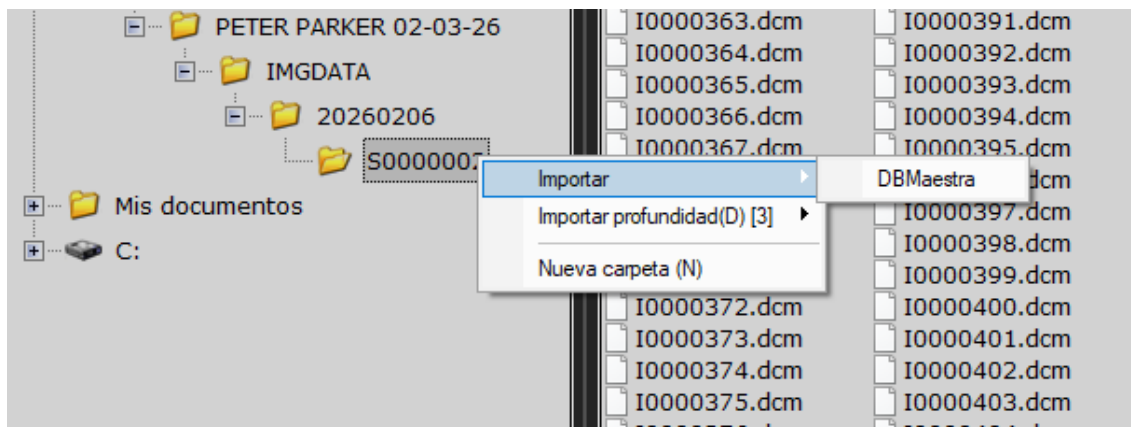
PETER PARKER 02-03-26
IMGDATA
20260206
S000000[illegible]
Mis documentos
C:

Importar
Importar profundidad(D) [3]
Nueva carpeta (N)

DBMaestra

I0000363.dcm
I0000364.dcm
I0000365.dcm
I0000366.dcm
I0000367.dcm
I0000372.dcm
I0000373.dcm
I0000374.dcm
I0000375.dcm

I0000391.dcm
I0000392.dcm
I0000393.dcm
I0000394.dcm
I0000395.dcm
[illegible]dcm
I0000397.dcm
I0000398.dcm
I0000399.dcm
I0000400.dcm
I0000401.dcm
I0000402.dcm
I0000403.dcm